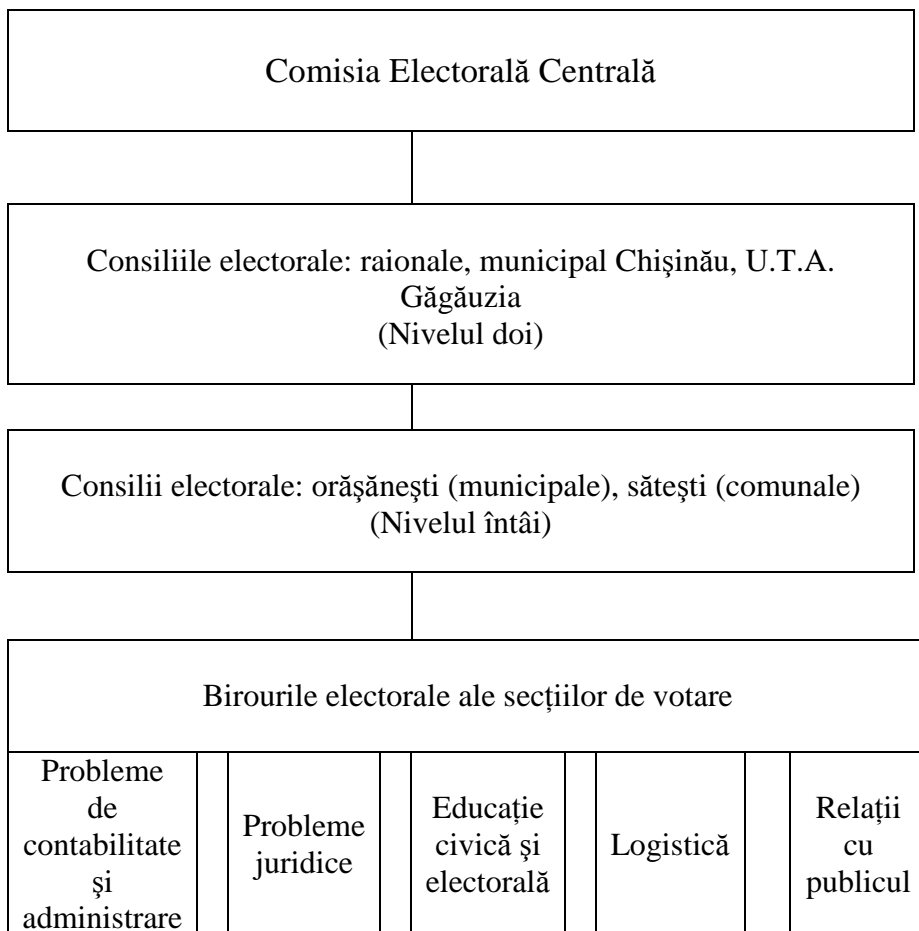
Comisia Electorală Centrală

Consiliile electorale: raionale, municipal Chişinău, U.T.A. Găgăuzia
(Nivelul doi)

Consilii electorale: orăşăneşti (municipale), săteşti (comunale)
(Nivelul întâi)

Birourile electorale ale secţiilor de votare

| Probleme de contabilitate şi administrare | | Probleme juridice | | Educaţie civică şi electorală | | Logistică | | Relaţii cu publicul |
|---|---|---|---|---|---|---|---|---|